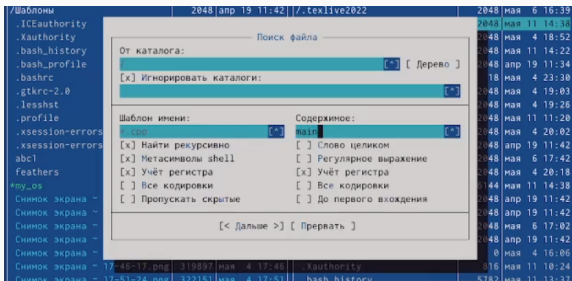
/Шаблоны | 2048 | апр 19 11:42 | /.texlive2022 | 2048 | мая 6 16:39
.ICEauthority | 2048 | мая 11 11:24
.Xauthority | 48 | мая 4 18:52
.bash_history | 48 | мая 11 11:27
.bash_profile | 48 | апр 19 11:42
.bashrc | 48 | мая 4 23:30
.gtkrc-2.0 | 48 | мая 4 19:03
.lesshst | 48 | мая 4 19:25
.profile | 48 | мая 11 11:20
.xsession-errors | 48 | мая 4 20:02
.xsession-errors | 48 | апр 19 11:42
abc1 | 48 | мая 6 17:42
feathers | 48 | мая 4 20:18
*my_os | 48 | мая 11 11:24
Снимок экрана ~ | 48 | апр 19 11:42
Снимок экрана ~ | 48 | апр 19 11:42
Снимок экрана ~ | 48 | мая 6 17:02
Снимок экрана ~ | 48 | апр 19 11:42
Снимок экрана ~ | 48 | мая 4 16:06
Снимок экрана ~ | 48 | апр 19 11:42
Снимок экрана ~ 17-46-17.png | 319897 | мая 4 17:46 | .Xauthority | 816 | мая 11 11:24
Снимок экрана ~ 17-51-24.png | 322161 | мая 4 17:51 | .bash_history | 5782 | мая 11 13:37

Поиск файла

От каталога:
[^] [ Дерево ]
[x] Игнорировать каталоги:
[^]

Шаблон имени:
*.cpp [^]
[x] Найти рекурсивно
[x] Метасимволы shell
[x] Учёт регистра
[ ] Все кодировки
[ ] Пропускать скрытые

Содержимое:
main [^]
[ ] Слово целиком
[ ] Регулярное выражение
[x] Учёт регистра
[ ] Все кодировки
[ ] До первого вхождения

[< Дальше >] [ Прервать ]